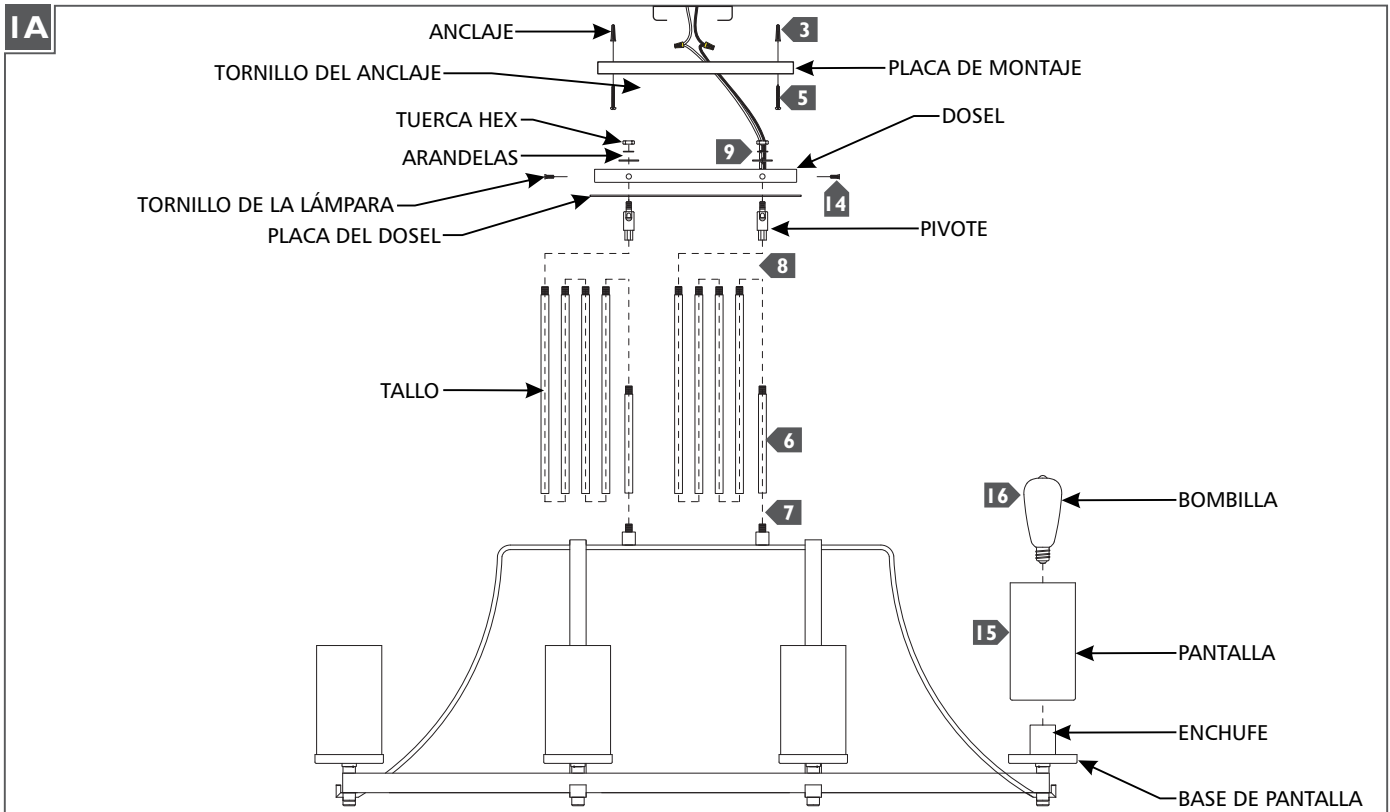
1A

ANCLAJE

3

TORNILLO DEL ANCLAJE

PLACA DE MONTAJE

5

TUERCA HEX

DOSEL

9

ARANDELAS

TORNILLO DE LA LÁMPARA

14

PLACA DEL DOSEL

PIVOTE

8

TALLO

6

16

BOMBILLA

7

15

PANTALLA

ENCHUFE

BASE DE PANTALLA